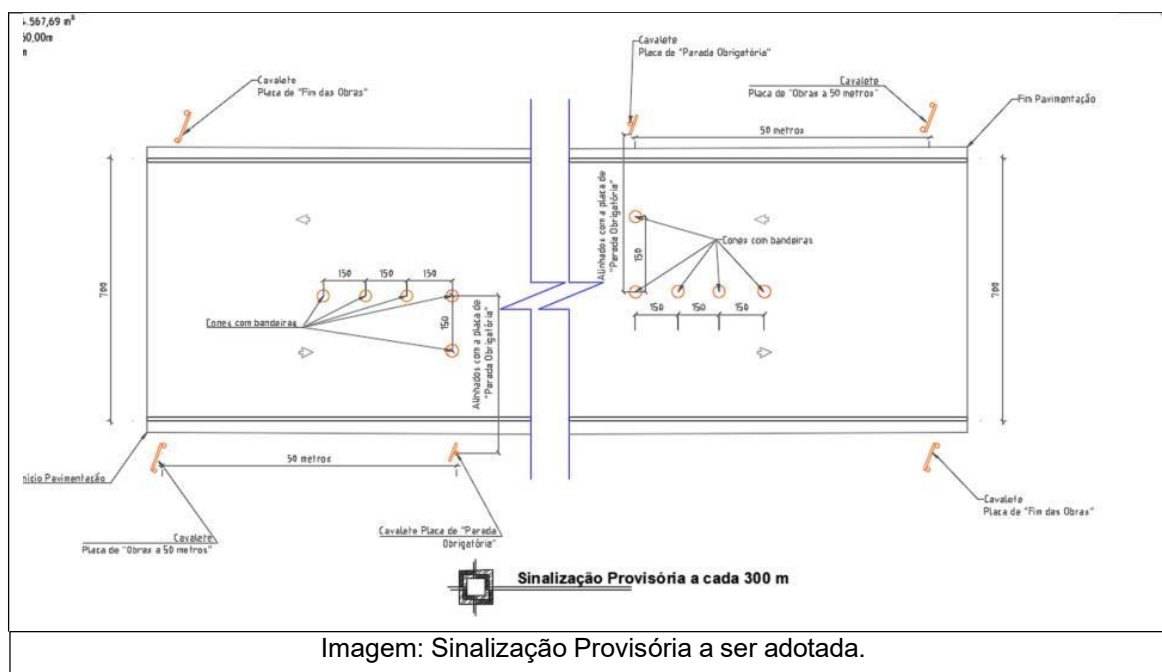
.567,69 m²
50,00m
n

Cavalete
Placa de "Fim das Obras"

Cavalete
Placa de "Parada Obrigatória"

Cavalete
Placa de "Obras a 50 metros"

Fim Pavimentação

50 metros

Alinhados com a placa de "Parada Obrigatória"

150

Cones com bandeiras

150 150 150

700

150 150 150

Cones com bandeiras

150

Alinhados com a placa de "Parada Obrigatória"

700

nício Pavimentação

50 metros

Cavalete
Placa de "Obras a 50 metros"

Cavalete Placa de "Parada Obrigatória"

Cavalete
Placa de "Fim das Obras"

Sinalização Provisória a cada 300 m

Imagem: Sinalização Provisória a ser adotada.